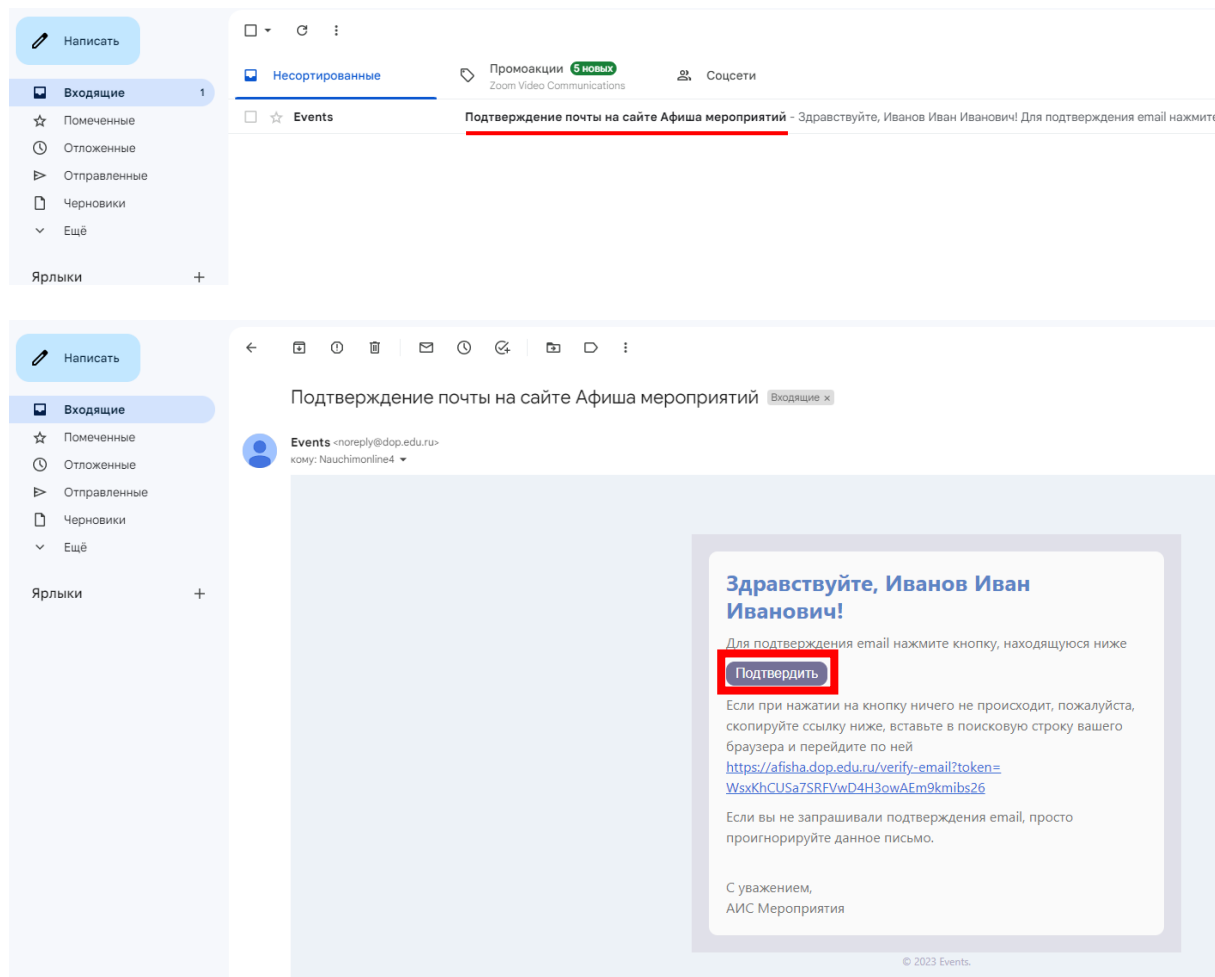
Написать

Входящие 1
Помеченные
Отложенные
Отправленные
Черновики
Ещё

Ярлыки +

Несортированные
Промоакции 5 новых
Zoom Video Communications
Соцсети

Events
Подтверждение почты на сайте Афиша мероприятий - Здравствуйте, Иванов Иван Иванович! Для подтверждения email нажмите

Написать

Входящие
Помеченные
Отложенные
Отправленные
Черновики
Ещё

Ярлыки +

Подтверждение почты на сайте Афиша мероприятий Входящие ×

Events <noreply@dop.edu.ru>
кому: Nauchimonline4

Здравствуйте, Иванов Иван Иванович!

Для подтверждения email нажмите кнопку, находящуюся ниже

Подтвердить

Если при нажатии на кнопку ничего не происходит, пожалуйста, скопируйте ссылку ниже, вставьте в поисковую строку вашего браузера и перейдите по ней
https://afisha.dop.edu.ru/verify-email?token=WsxKhCUSa7SRFVwD4H3owAEm9kmibs26

Если вы не запрашивали подтверждения email, просто проигнорируйте данное письмо.

С уважением,
АИС Мероприятия

© 2023 Events.